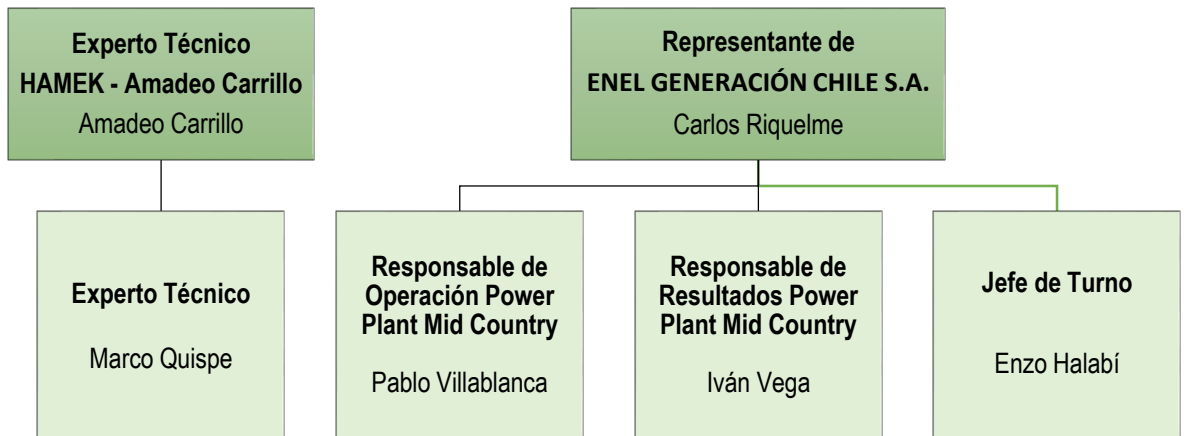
Experto Técnico
HAMEK - Amadeo Carrillo
Amadeo Carrillo

Representante de
ENEL GENERACIÓN CHILE S.A.
Carlos Riquelme

Experto Técnico
Marco Quispe

Responsable de Operación Power Plant Mid Country
Pablo Villablanca

Responsable de Resultados Power Plant Mid Country
Iván Vega

Jefe de Turno
Enzo Halabí